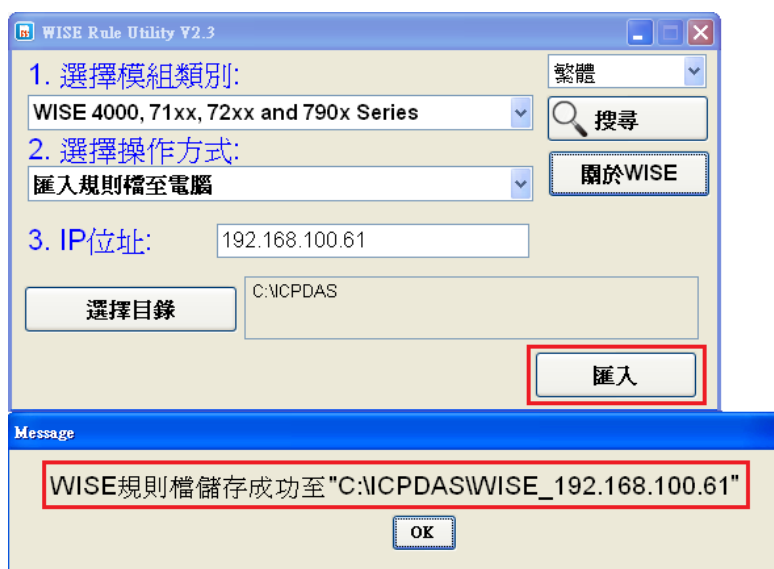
WISE Rule Utility V2.3

1. 選擇模組類別:

繁體

WISE 4000, 71xx, 72xx and 790x Series

搜尋

2. 選擇操作方式:

關於WISE

匯入規則檔至電腦

3. IP位址:

192.168.100.61

選擇目錄

C:\ICPDAS

匯入

Message

WISE規則檔儲存成功至"C:\ICPDAS\WISE_192.168.100.61"

OK